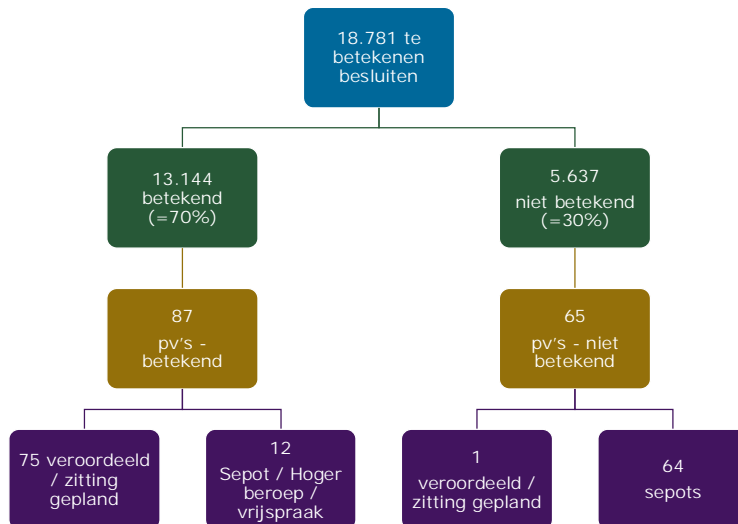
18.781 te betekenen besluiten

13.144 betekend (=70%)

5.637 niet betekend (=30%)

87 pv's - betekend

65 pv's - niet betekend

75 veroordeeld / zitting gepland

12 Sepot / Hoger beroep / vrijspraak

1 veroordeeld / zitting gepland

64 sepots